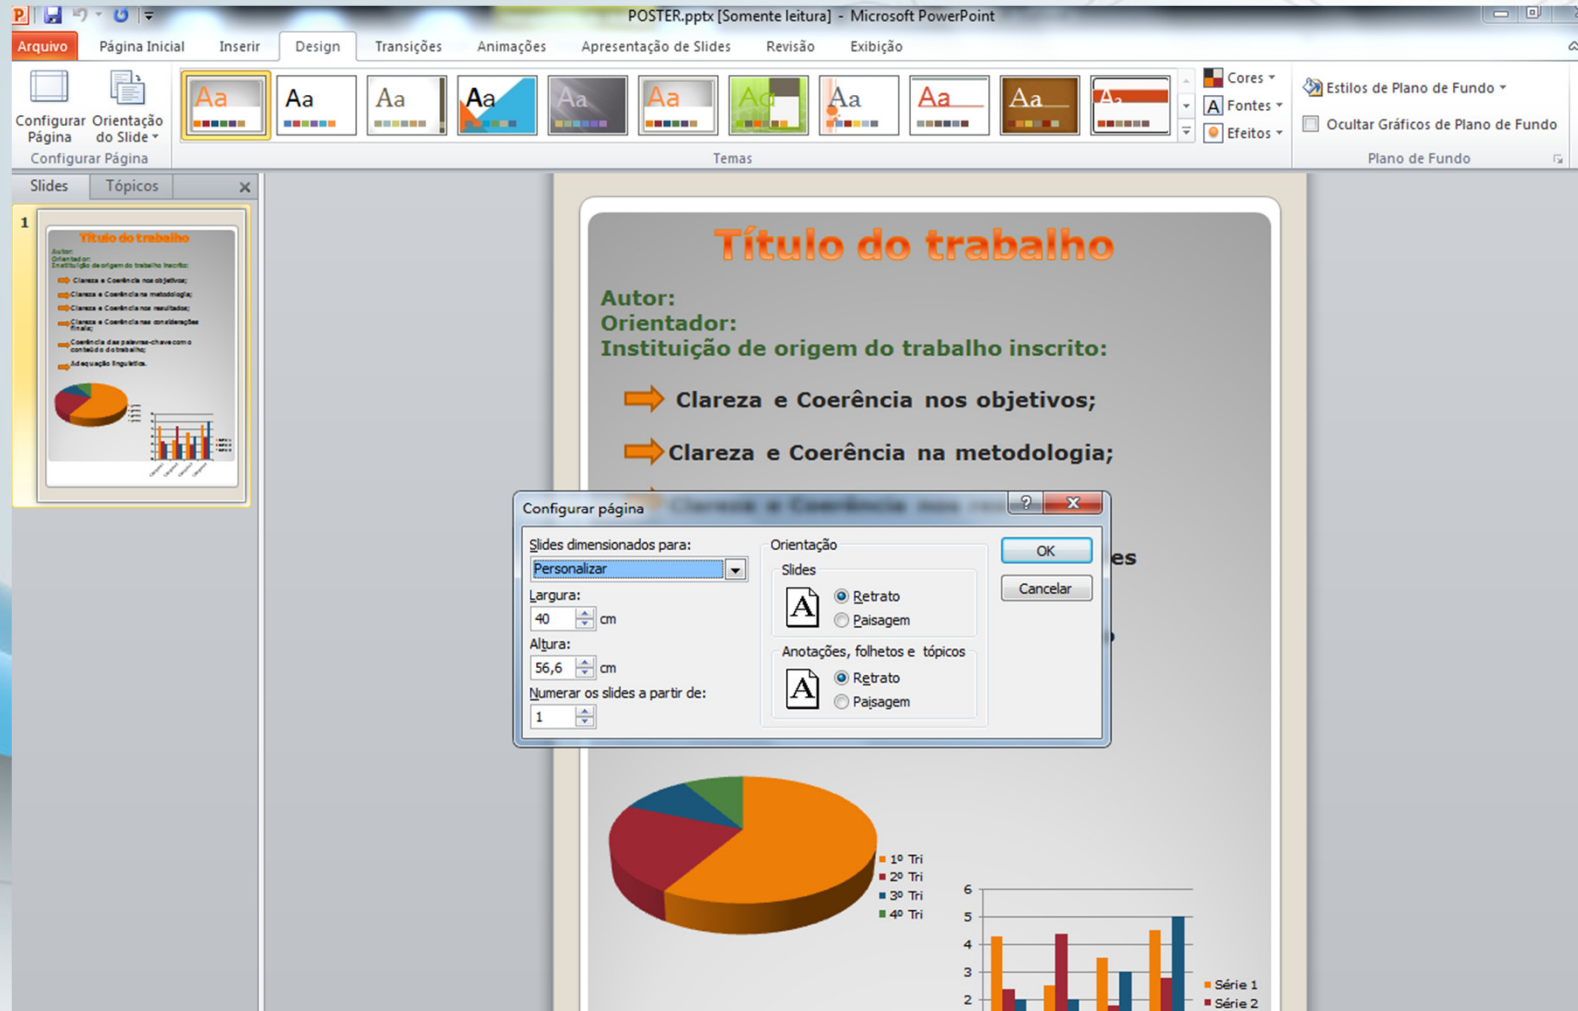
POSTER.pptx [Somente leitura] - Microsoft PowerPoint

Arquivo Página Inicial Inserir Design Transições Animações Apresentação de Slides Revisão Exibição

Configurar Página Orientação do Slide
Configurar Página

Aa Aa Aa Aa Aa Aa Aa Aa Aa Aa Aa
Temas

Cores Fontes Efeitos

Estilos de Plano de Fundo
Ocultar Gráficos de Plano de Fundo
Plano de Fundo

Slides Tópicos

1

Título do trabalho
Autor:
Orientador:
Instituição de origem do trabalho inscrito:
Clareza e Coerência nos objetivos;
Clareza e Coerência na metodologia;
Clareza e Coerência nos resultados;
Clareza e Coerência nas considerações finais;
Coerência das palavras-chave com o conteúdo do trabalho;
Adequação linguística.

Título do trabalho

Autor:
Orientador:
Instituição de origem do trabalho inscrito:

Clareza e Coerência nos objetivos;

Clareza e Coerência na metodologia;

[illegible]

es

Configurar página

Slides dimensionados para:
Personalizar
Largura:
40 cm
Altura:
56,6 cm
Numerar os slides a partir de:
1

Orientação
Slides
Retrato
Paisagem
Anotações, folhetos e tópicos
Retrato
Paisagem

OK
Cancelar

1º Tri
2º Tri
3º Tri
4º Tri

6
5
4
3
2

Série 1
Série 2